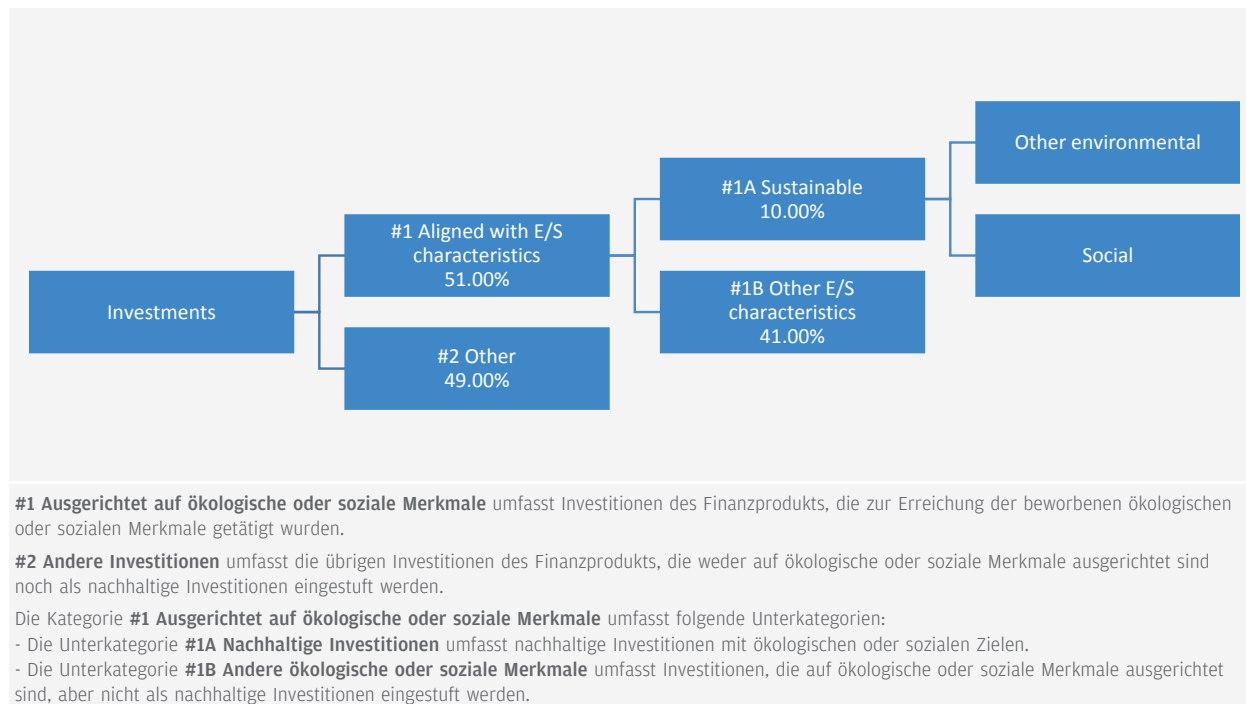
Investments

#1 Aligned with E/S characteristics
51.00%

#2 Other
49.00%

#1A Sustainable
10.00%

#1B Other E/S characteristics
41.00%

Other environmental

Social

**#1 Ausgerichtet auf ökologische oder soziale Merkmale** umfasst Investitionen des Finanzprodukts, die zur Erreichung der beworbenen ökologischen oder sozialen Merkmale getätigt wurden.

**#2 Andere Investitionen** umfasst die übrigen Investitionen des Finanzprodukts, die weder auf ökologische oder soziale Merkmale ausgerichtet sind noch als nachhaltige Investitionen eingestuft werden.

Die Kategorie **#1 Ausgerichtet auf ökologische oder soziale Merkmale** umfasst folgende Unterkategorien:
- Die Unterkategorie **#1A Nachhaltige Investitionen** umfasst nachhaltige Investitionen mit ökologischen oder sozialen Zielen.
- Die Unterkategorie **#1B Andere ökologische oder soziale Merkmale** umfasst Investitionen, die auf ökologische oder soziale Merkmale ausgerichtet sind, aber nicht als nachhaltige Investitionen eingestuft werden.